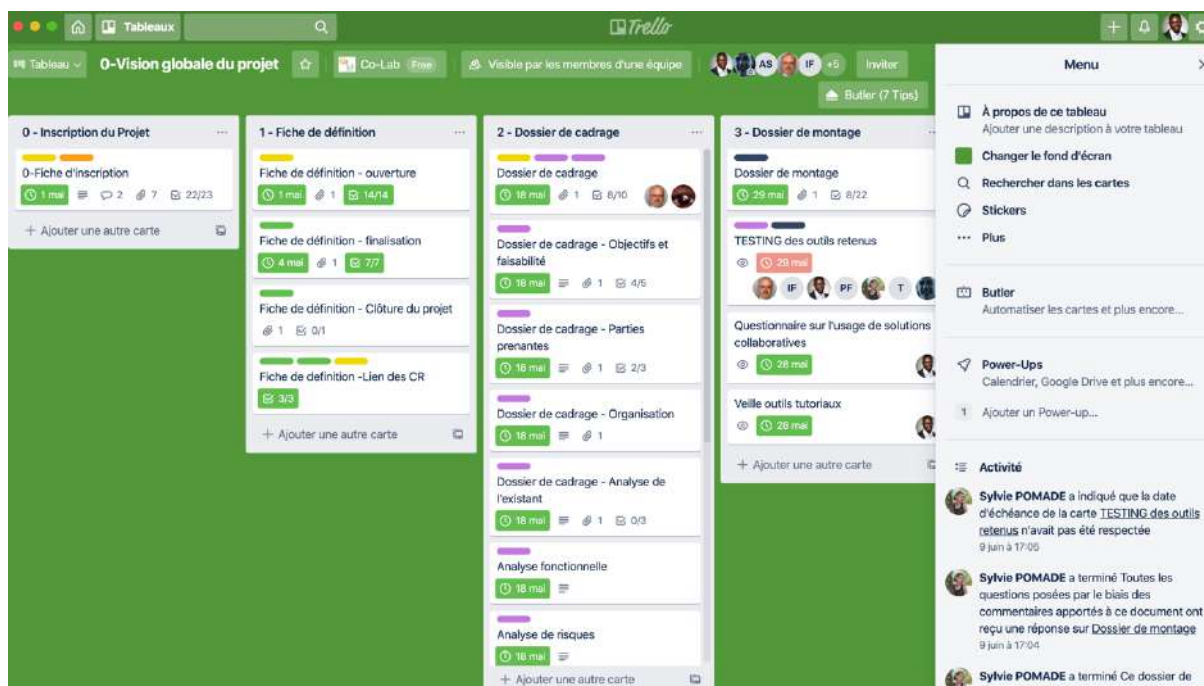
Tableaux
Trello
Tableau
0-Vision globale du projet
Co-Lab Free
Visible par les membres d'une équipe
AS IF +5
Inviter
Butler (7 Tips)

0 - Inscription du Projet
0-Fiche d'inscription
1 mai 2 7 22/23
+ Ajouter une autre carte

1 - Fiche de définition
Fiche de définition - ouverture
1 mai 1 14/14
Fiche de définition - finalisation
4 mai 1 7/7
Fiche de définition - Clôture du projet
1 0/1
Fiche de definition -Lien des CR
3/3
+ Ajouter une autre carte

2 - Dossier de cadrage
Dossier de cadrage
18 mai 1 8/10
Dossier de cadrage - Objectifs et faisabilité
18 mai 1 4/5
Dossier de cadrage - Parties prenantes
18 mai 1 2/3
Dossier de cadrage - Organisation
18 mai 1
Dossier de cadrage - Analyse de l'existant
18 mai 1 0/3
Analyse fonctionnelle
18 mai
Analyse de risques
18 mai
+ Ajouter une autre carte

3 - Dossier de montage
Dossier de montage
29 mai 1 8/22
TESTING des outils retenus
29 mai
IF PF T
Questionnaire sur l'usage de solutions collaboratives
28 mai
Veille outils tutoriaux
28 mai
+ Ajouter une autre carte

Menu
À propos de ce tableau
Ajouter une description à votre tableau
Changer le fond d'écran
Rechercher dans les cartes
Stickers
Plus
Butler
Automatiser les cartes et plus encore...
Power-Ups
Calendrier, Google Drive et plus encore...
1 Ajouter un Power-up...
Activité
Sylvie POMADE a indiqué que la date d'échéance de la carte TESTING des outils retenus n'avait pas été respectée
9 juin à 17:05
Sylvie POMADE a terminé Toutes les questions posées par le biais des commentaires apportés à ce document ont reçu une réponse sur Dossier de montage
9 juin à 17:04
Sylvie POMADE a terminé Ce dossier de